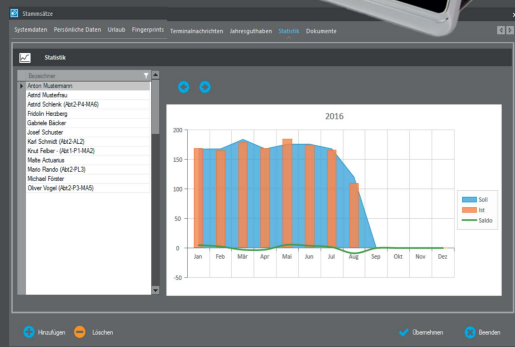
Stammsätze

Systemdaten | Persönliche Daten | Urlaub | Fingerprints | Terminalnachrichten | Jahresguthaben | Statistik | Dokumente

Statistik

Bezeichner
Anton Mustermann
Astrid Musterfrau
Astrid Schlenk (Abt2-P4-MA6)
Fridolin Herzberg
Gabriele Bäcker
Josef Schuster
Karl Schmidt (Abt2-AL2)
Knut Felber - (Abt1-P1-MA2)
Maite Actuarius
Mario Rando (Abt2-PL3)
Michael Förster
Oliver Vogel (Abt2-P3-MA5)

2016

200
150
100
50
0
-50

Jan Feb Mär Apr Mai Jun Jul Aug Sep Okt Nov Dez

Soll
Ist
Saldo

Hinzufügen | Löschen | Übernehmen | Beenden